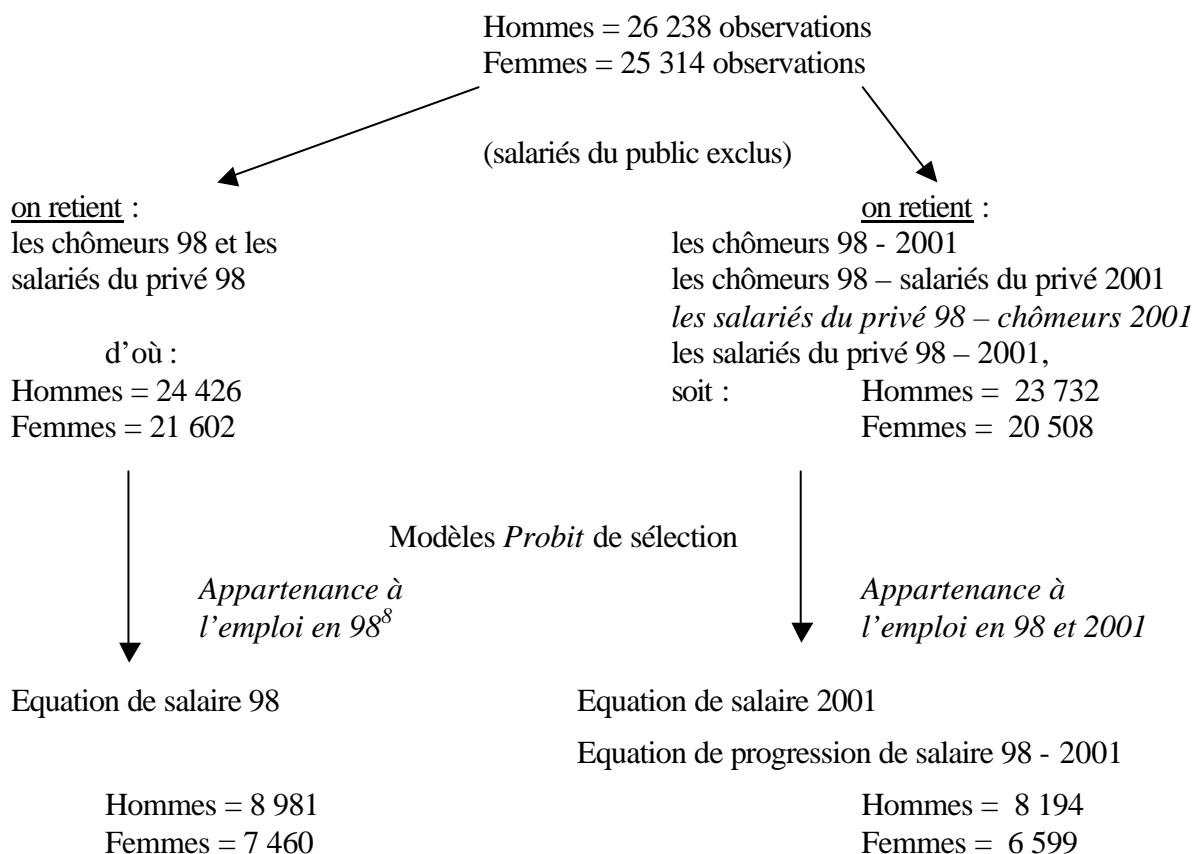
Hommes = 26 238 observations
Femmes = 25 314 observations

(salariés du public exclus)

on retient :
les chômeurs 98 et les salariés du privé 98

d'où :
Hommes = 24 426
Femmes = 21 602

on retient :
les chômeurs 98 - 2001
les chômeurs 98 – salariés du privé 2001
*les salariés du privé 98 – chômeurs 2001*
les salariés du privé 98 – 2001,
soit : Hommes = 23 732
Femmes = 20 508

Modèles *Probit* de sélection

*Appartenance à l'emploi en 98*$^{8}$

*Appartenance à l'emploi en 98 et 2001*

Equation de salaire 98

Hommes = 8 981
Femmes = 7 460

Equation de salaire 2001

Equation de progression de salaire 98 - 2001

Hommes = 8 194
Femmes = 6 599